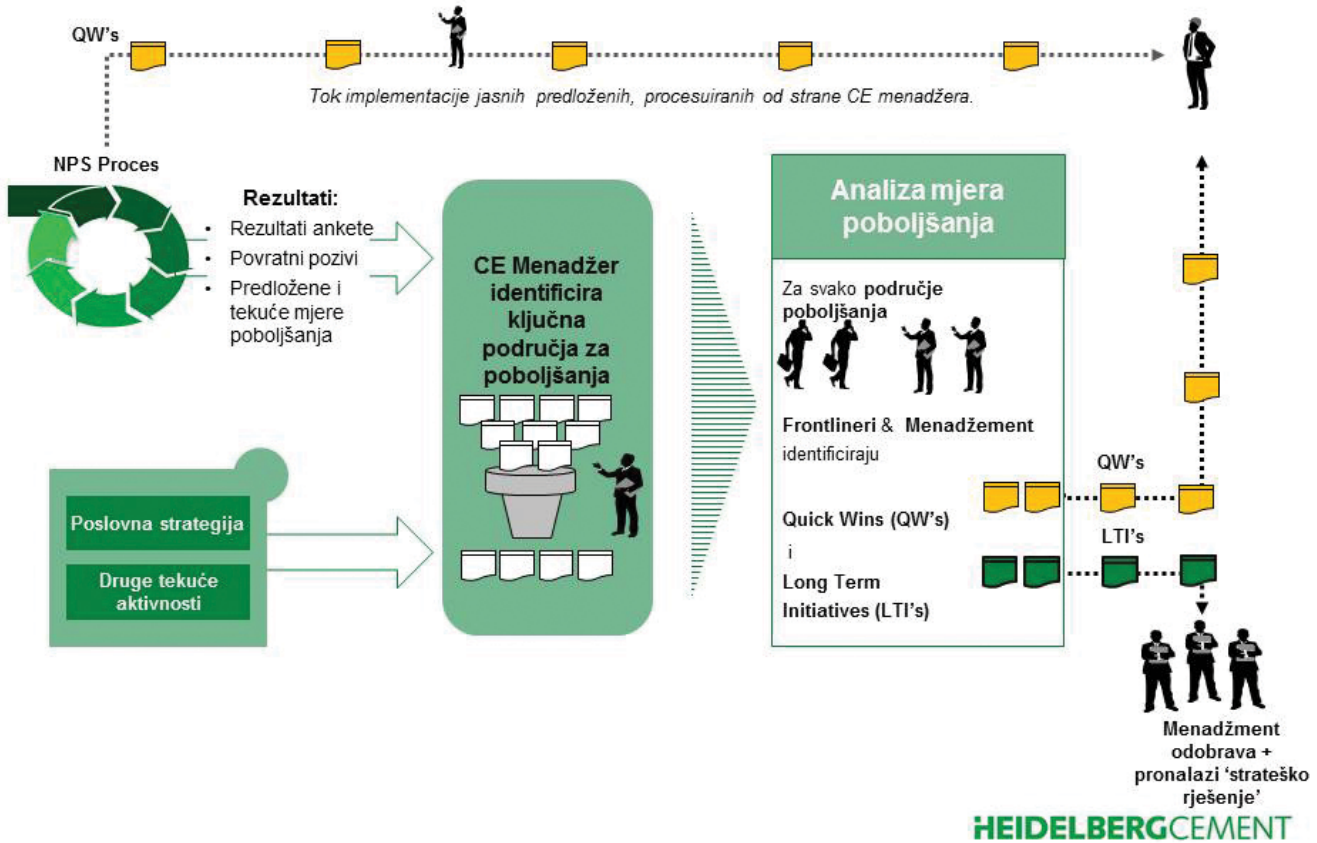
QW's

Tok implementacije jasnih predloženih, procesuiranih od strane CE menadžera.

NPS Proces

Rezultati:
• Rezultati ankete
• Povratni pozivi
• Predložene i tekuće mjere poboljšanja

CE Menadžer identificira ključna područja za poboljšanja

Poslovna strategija

Druge tekuće aktivnosti

Analiza mjera poboljšanja

Za svako područje poboljšanja

Frontlineri & Menadžement identificiraju

Quick Wins (QW's)
i
Long Term Initiatives (LTI's)

QW's

LTI's

Menadžment odobrava + pronalazi 'strateško rješenje'

HEIDELBERGCEMENT